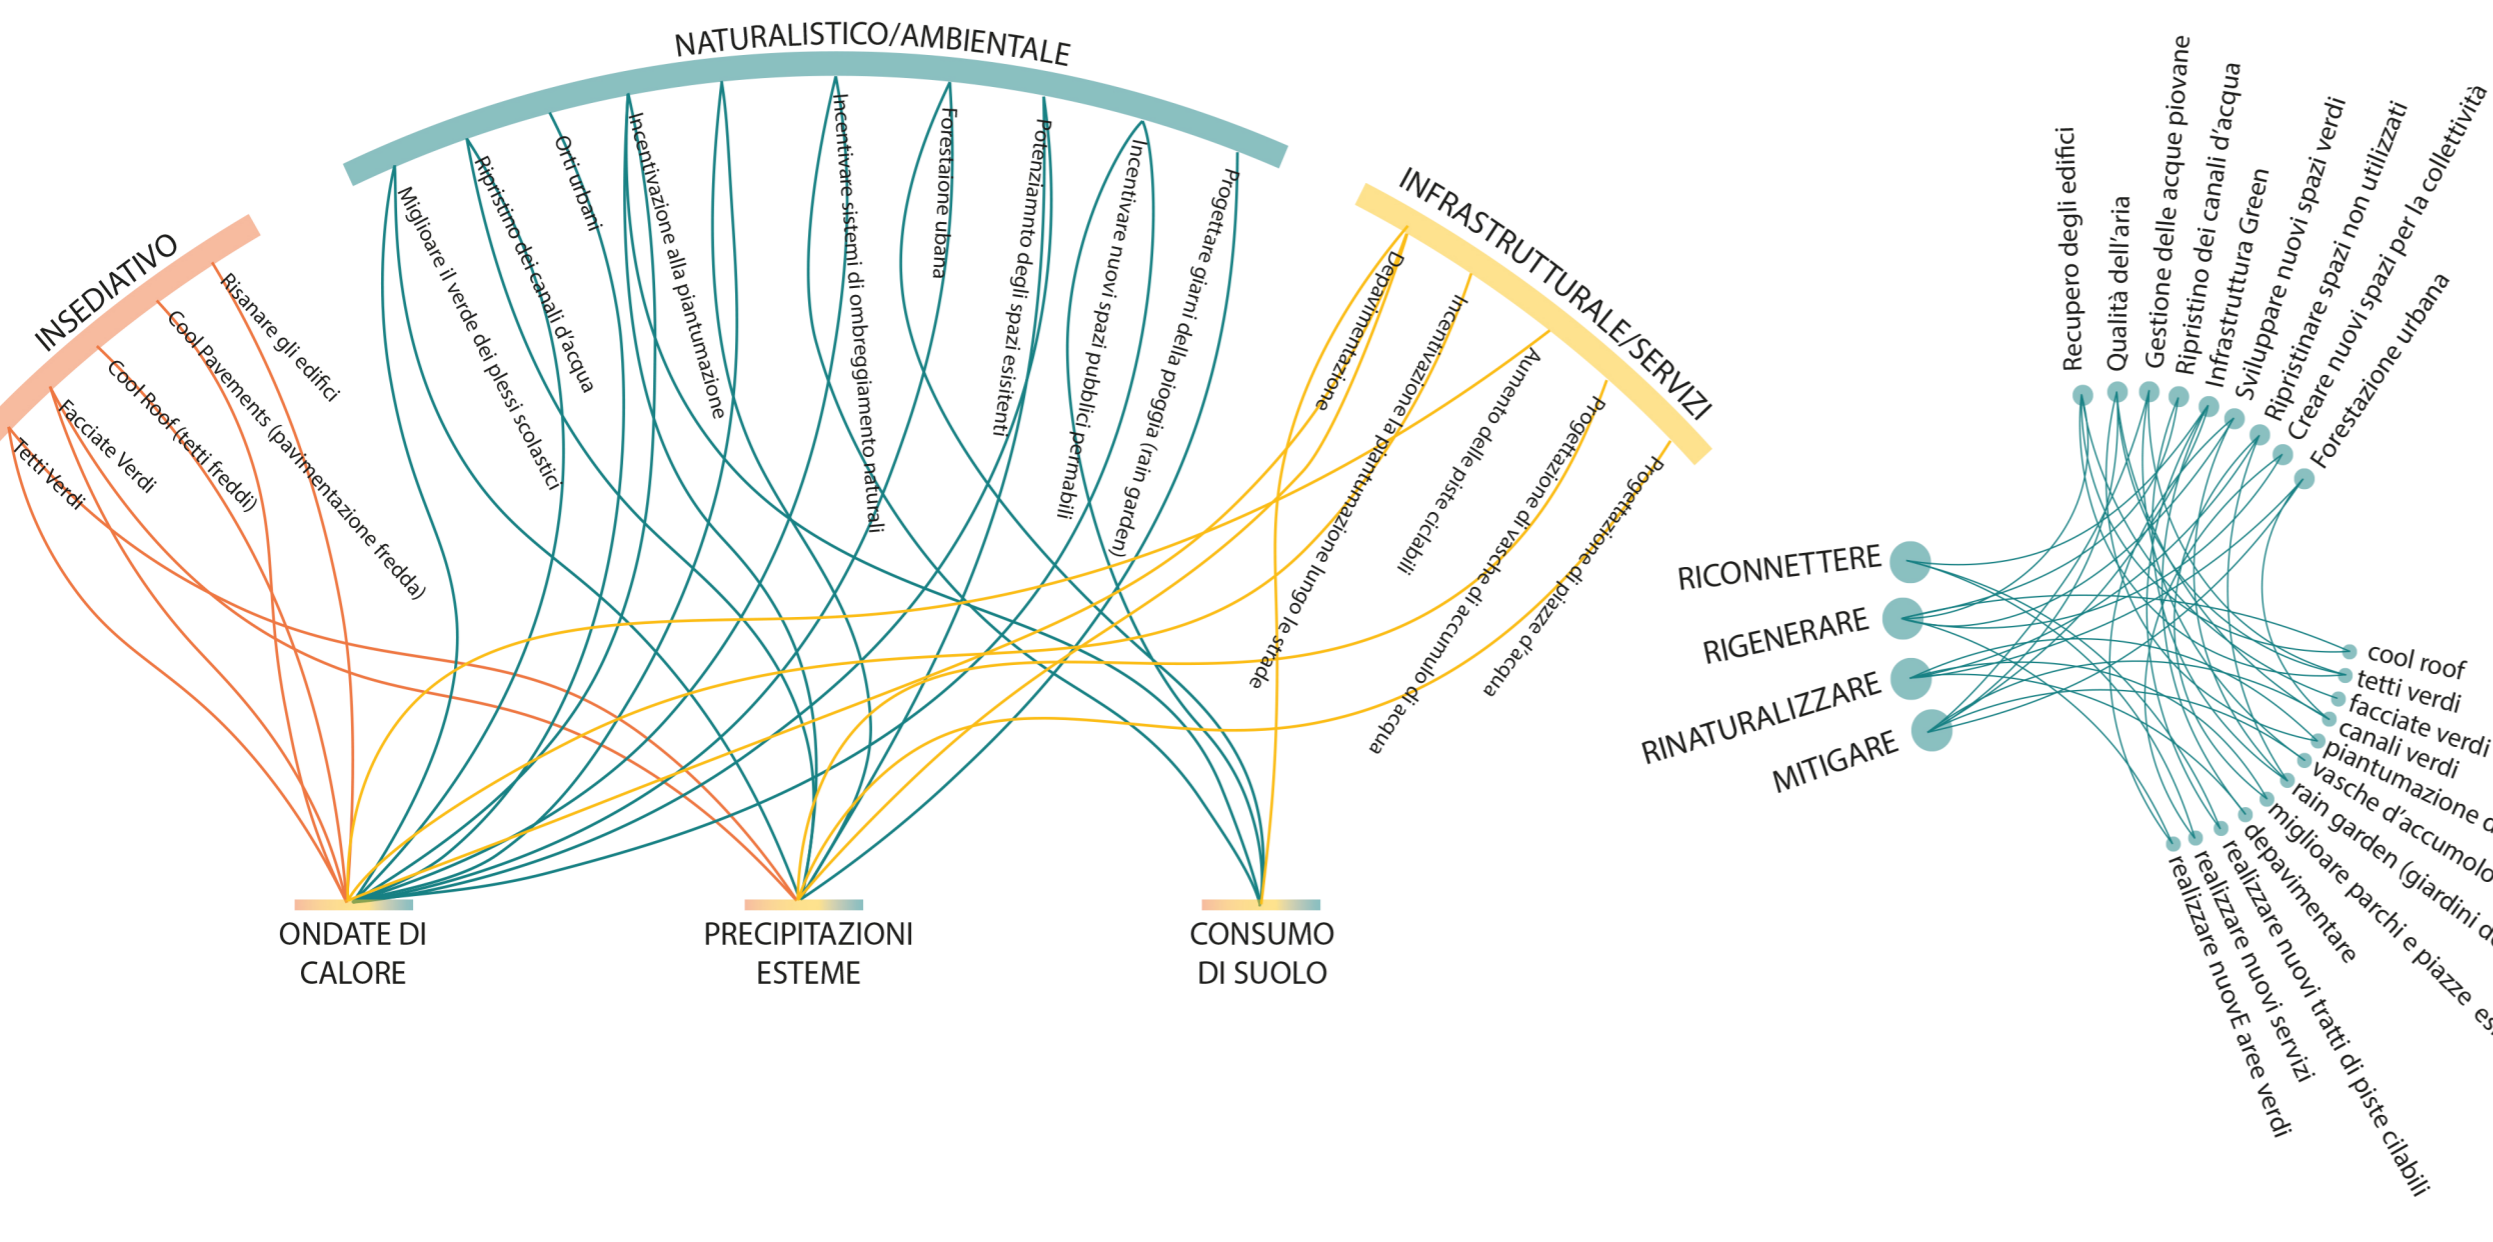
NATURALISTICO/AMBIENTALE

INSEDIATIVO

Tetti Verdi
Facciate Verdi
Cool Roof (tetti freddi)
Cool Pavements (pavimentazione fredda)
Risanare gli edifici

Migliorare il verde dei plessi scolastici
Ripristino dei canali d'acqua
Orti urbani
Incentivazione alla piantumazione
Incentivare sistemi di ombreggiamento naturali
Forestaione ubana
Potenziammto degli spazi esisitenti
Incentivare nuovi spazi pubblici permabili
Progettare giarni della pioggia (rain garden)

INFRASTRUTTURALE/SERVIZI

Depavimentazione
Incentivazione la piantumazione lungo le strade
Aumento delle piste ciclabili
Progettazione di vasche di accumulo di acqua
Progettazione di piazze d'acqua

ONDATE DI CALORE

PRECIPITAZIONI ESTEME

CONSUMO DI SUOLO

Recupero degli edifici
Qualità dell'aria
Gestione delle acque piovane
Ripristino dei canali d'acqua
Infrastruttura Green
Sviluppare nuovi spazi verdi
Ripristinare spazi non utilizzati
Creare nuovi spazi per la collettività
Forestazione urbana

RICONNETTERE
RIGENERARE
RINATURALIZZARE
MITIGARE

cool roof
tetti verdi
facciate verdi
canali verdi
piantumazione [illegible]
vasche d'accumolo
rain garden (giardini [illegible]
migliorare parchi e piazze es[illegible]
depavimentare
realizzare nuovi tratti di piste cilabili
realizzare nuovi servizi
realizzare nuovE aree verdi